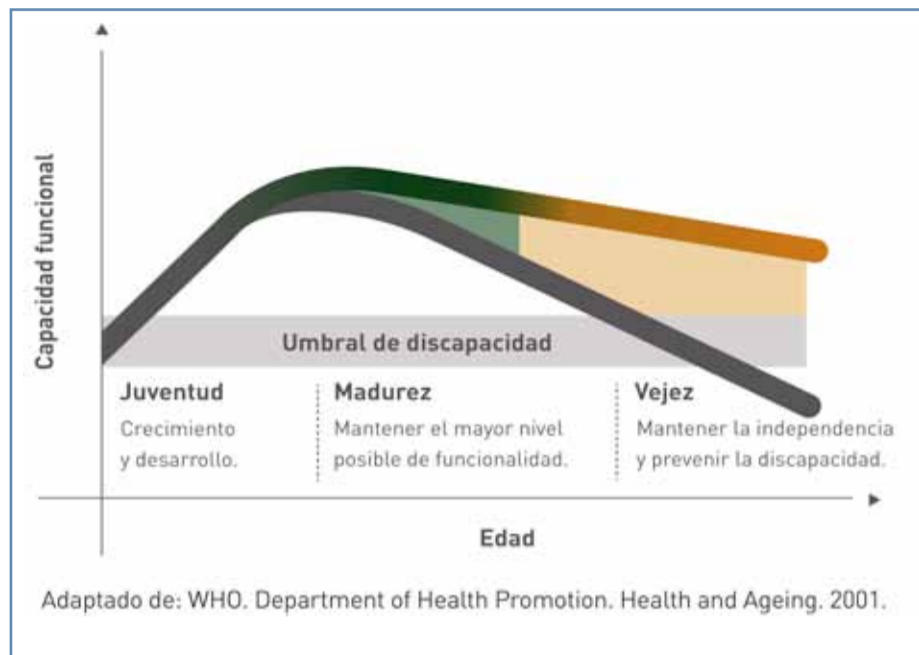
Capacidad funcional

Umbral de discapacidad

Juventud
Crecimiento y desarrollo.

Madurez
Mantener el mayor nivel posible de funcionalidad.

Vejez
Mantener la independencia y prevenir la discapacidad.

Edad

Adaptado de: WHO. Department of Health Promotion. Health and Ageing. 2001.